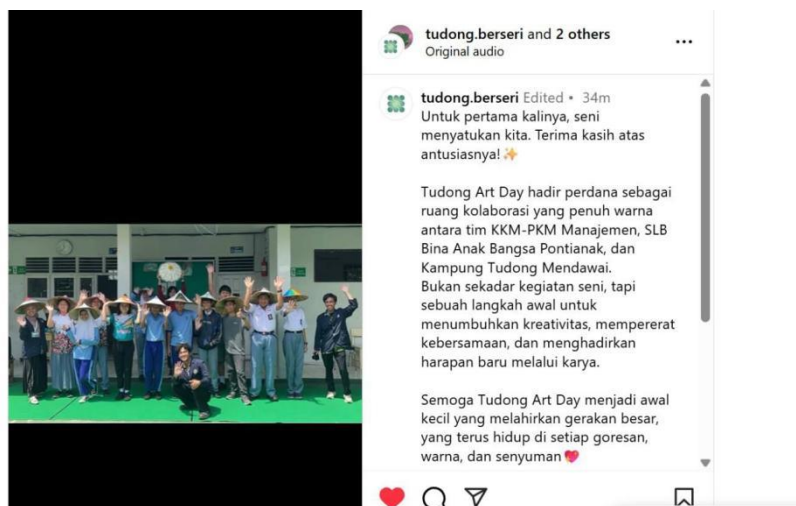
tudong.berseri and 2 others
Original audio

tudong.berseri Edited • 34m
Untuk pertama kalinya, seni menyatukan kita. Terima kasih atas antusiasnya! ✨

Tudong Art Day hadir perdana sebagai ruang kolaborasi yang penuh warna antara tim KKM-PKM Manajemen, SLB Bina Anak Bangsa Pontianak, dan Kampung Tudong Mendawai.
Bukan sekadar kegiatan seni, tapi sebuah langkah awal untuk menumbuhkan kreativitas, mempererat kebersamaan, dan menghadirkan harapan baru melalui karya.

Semoga Tudong Art Day menjadi awal kecil yang melahirkan gerakan besar, yang terus hidup di setiap goresan, warna, dan senyuman 💖